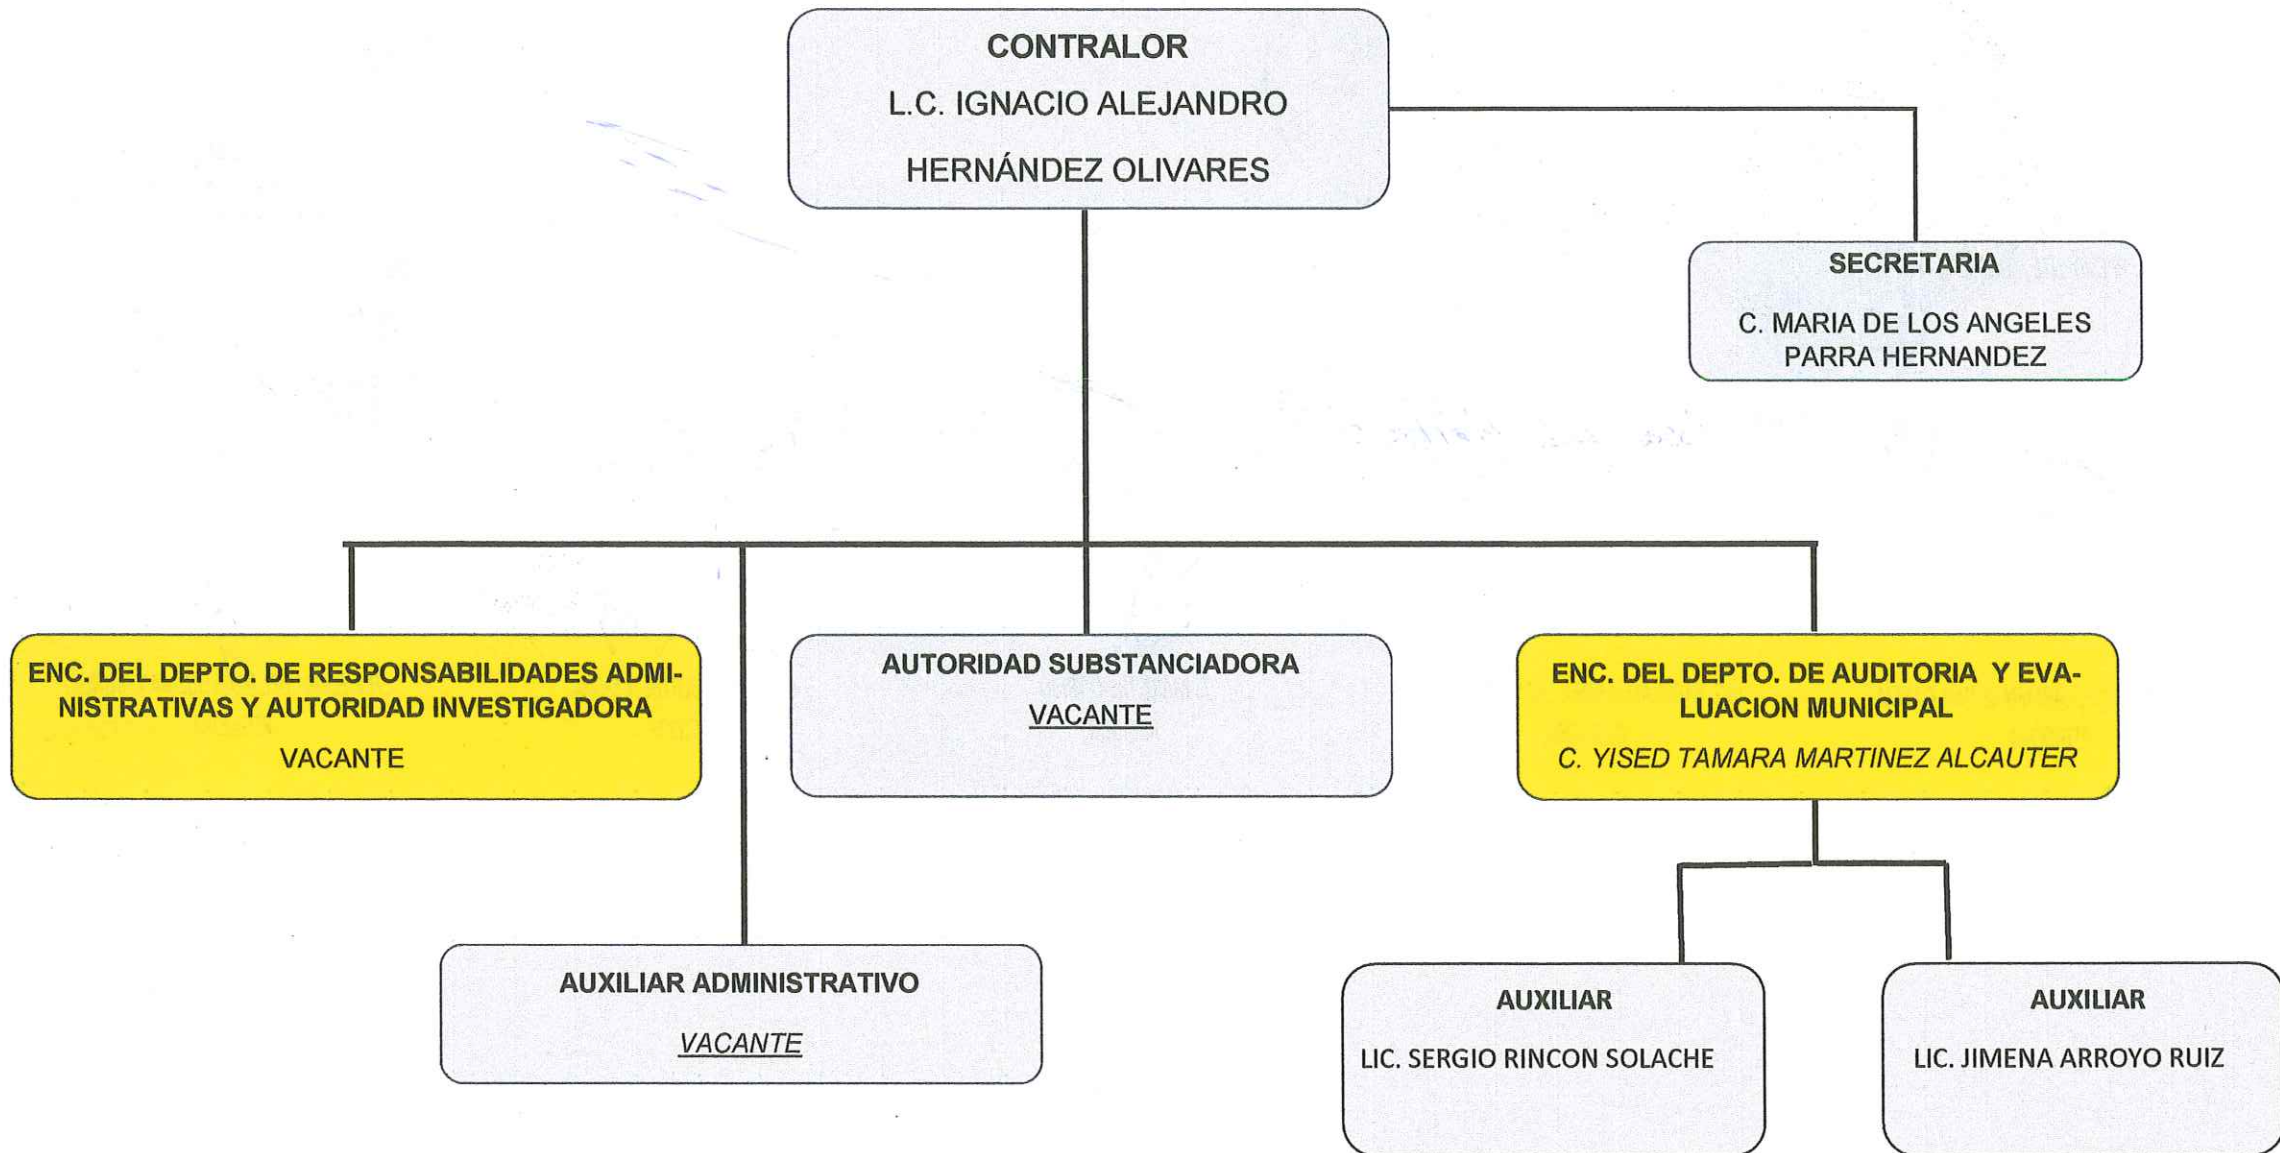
CONTRALOR
L.C. IGNACIO ALEJANDRO
HERNÁNDEZ OLIVARES

SECRETARIA
C. MARIA DE LOS ANGELES PARRA HERNANDEZ

ENC. DEL DEPTO. DE RESPONSABILIDADES ADMINISTRATIVAS Y AUTORIDAD INVESTIGADORA
VACANTE

AUTORIDAD SUBSTANCIADORA
VACANTE

ENC. DEL DEPTO. DE AUDITORIA Y EVALUACION MUNICIPAL
C. YISED TAMARA MARTINEZ ALCAUTER

AUXILIAR ADMINISTRATIVO
VACANTE

AUXILIAR
LIC. SERGIO RINCON SOLACHE

AUXILIAR
LIC. JIMENA ARROYO RUIZ